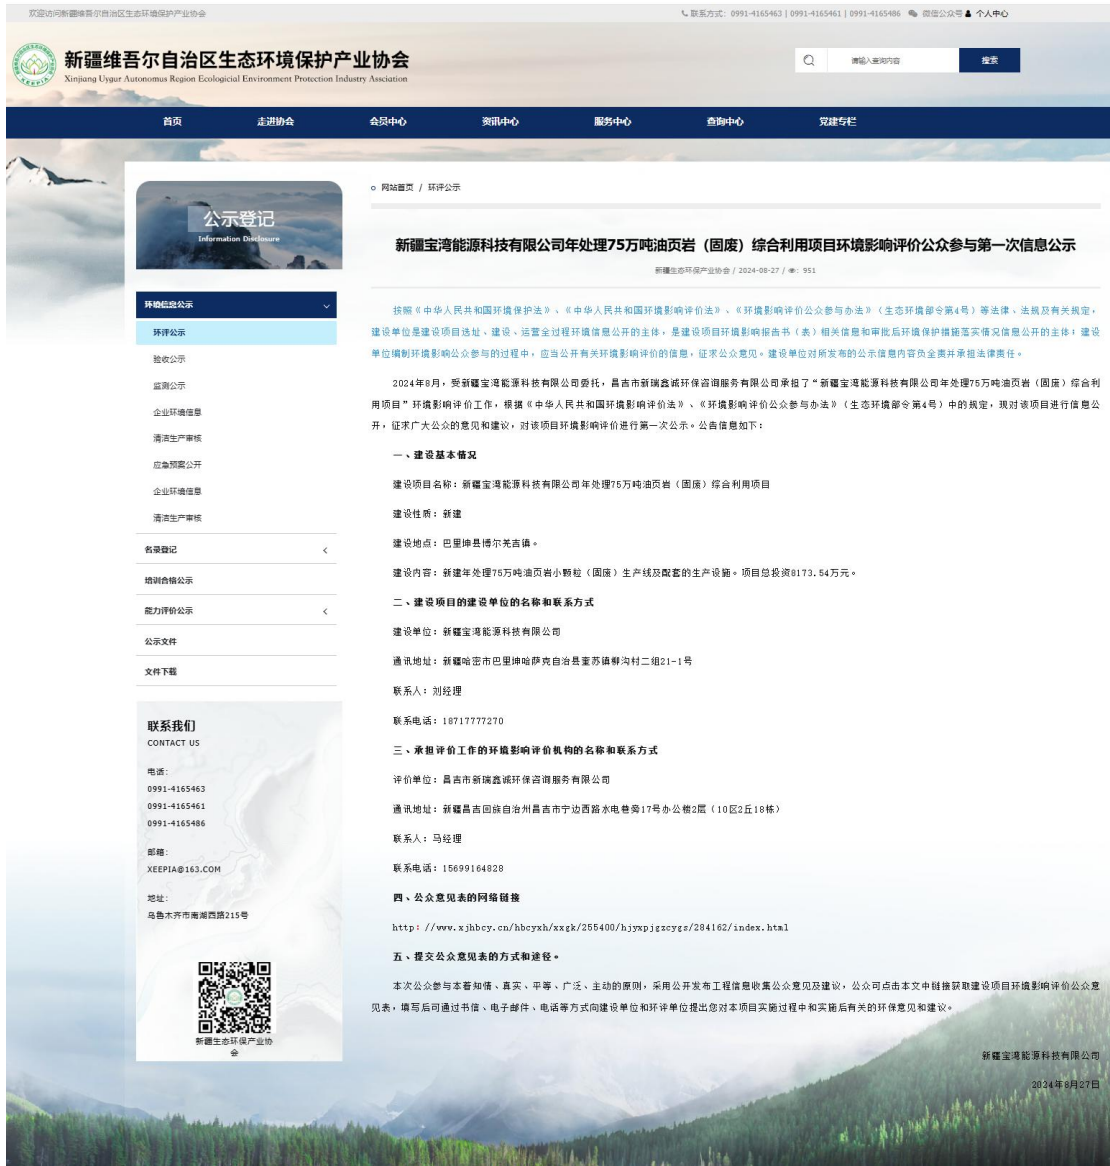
欢迎访问新疆维吾尔自治区生态环境保护产业协会

联系方式：0991-4165463 | 0991-4165461 | 0991-4165486 微信公众号 个人中心

新疆维吾尔自治区生态环境保护产业协会
Xinjiang Uygur Autonomous Region Ecological Environment Protection Industry Association

请输入查询内容 搜索

首页 走进协会 会员中心 资讯中心 服务中心 查询中心 党建专栏

公示登记
Information Disclosure

环境信息公示
环评公示
验收公示
监测公示
企业环境信息
清洁生产审核
应急预案公开
企业环境信息
清洁生产审核
名录登记
培训合格公示
能力评价公示
公示文件
文件下载

联系我们
CONTACT US

电话：
0991-4165463
0991-4165461
0991-4165486

邮箱：
XEEPIA@163.COM

地址：
乌鲁木齐市南湖西路215号

新疆生态环保产业协会

网站首页 / 环评公示

新疆宝湾能源科技有限公司年处理75万吨油页岩（固废）综合利用项目环境影响评价公众参与第一次信息公示

新疆生态环保产业协会 / 2024-08-27 / 951

按照《中华人民共和国环境保护法》、《中华人民共和国环境影响评价法》、《环境影响评价公众参与办法》（生态环境部令第4号）等法律、法规及有关规定，建设单位是建设项目选址、建设、运营全过程环境信息公开的主体，是建设项目环境影响报告书（表）相关信息和审批后环境保护措施落实情况信息公开的主体；建设单位编制环境影响公众参与的过程中，应当公开有关环境影响评价的信息，征求公众意见。建设单位对所发布的公示信息内容负全责并承担法律责任。

2024年8月，受新疆宝湾能源科技有限公司委托，昌吉市新瑞鑫诚环保咨询服务有限公司承担了“新疆宝湾能源科技有限公司年处理75万吨油页岩（固废）综合利用项目”环境影响评价工作，根据《中华人民共和国环境影响评价法》、《环境影响评价公众参与办法》（生态环境部令第4号）中的规定，现对该项目进行信息公开，征求广大公众的意见和建议，对该项目环境影响评价进行第一次公示。公告信息如下：

一、建设基本情况

建设项目名称：新疆宝湾能源科技有限公司年处理75万吨油页岩（固废）综合利用项目

建设性质：新建

建设地点：巴里坤县博尔羌吉镇。

建设内容：新建年处理75万吨油页岩小颗粒（固废）生产线及配套的生产设施。项目总投资8173.54万元。

二、建设项目的建设单位的名称和联系方式

建设单位：新疆宝湾能源科技有限公司

通讯地址：新疆哈密市巴里坤哈萨克自治县�towards苏镇鲜沟村二组21-1号

联系人：刘经理

联系电话：18717777270

三、承担评价工作的环境影响评价机构的名称和联系方式

评价单位：昌吉市新瑞鑫诚环保咨询服务有限公司

通讯地址：新疆昌吉回族自治州昌吉市宁边西路水电巷旁17号办公楼2层（10区2丘18栋）

联系人：马经理

联系电话：15699164828

四、公众意见表的网络链接

http：//www.xjhbcy.cn/hbcyxh/xxgk/255400/hjyxpjgzcygs/284162/index.html

五、提交公众意见表的方式和途径。

本次公众参与本着知情、真实、平等、广泛、主动的原则，采用公开发布工程信息收集公众意见及建议，公众可点击本文中链接获取建设项目环境影响评价公众意见表，填写后可通过书信、电子邮件、电话等方式向建设单位和环评单位提出您对本项目实施过程中和实施后有关的环保意见和建议。

新疆宝湾能源科技有限公司
2024年8月27日